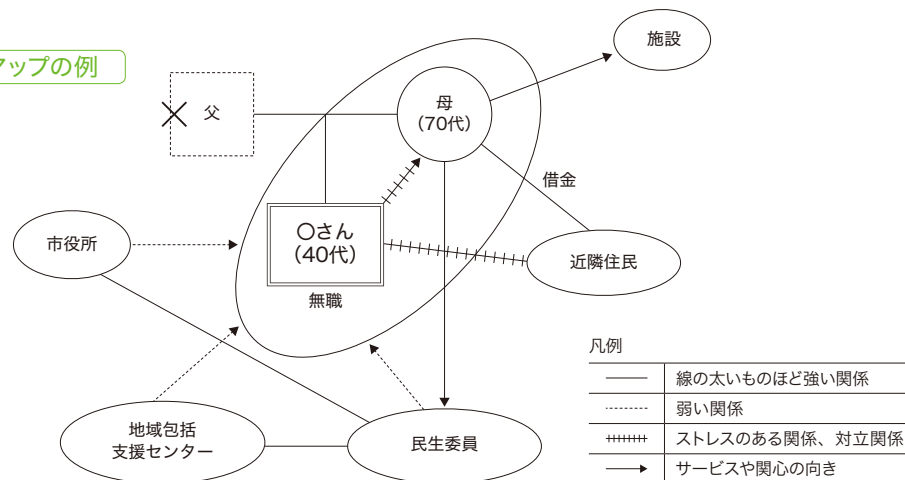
アップの例

父

母
(70代)

施設

借金

○さん
(40代)

無職

市役所

近隣住民

地域包括
支援センター

民生委員

凡例

| | |
|---|---|
| —— | 線の太いものほど強い関係 |
| ------ | 弱い関係 |
| ++++++ | ストレスのある関係、対立関係 |
| ——→ | サービスや関心の向き |